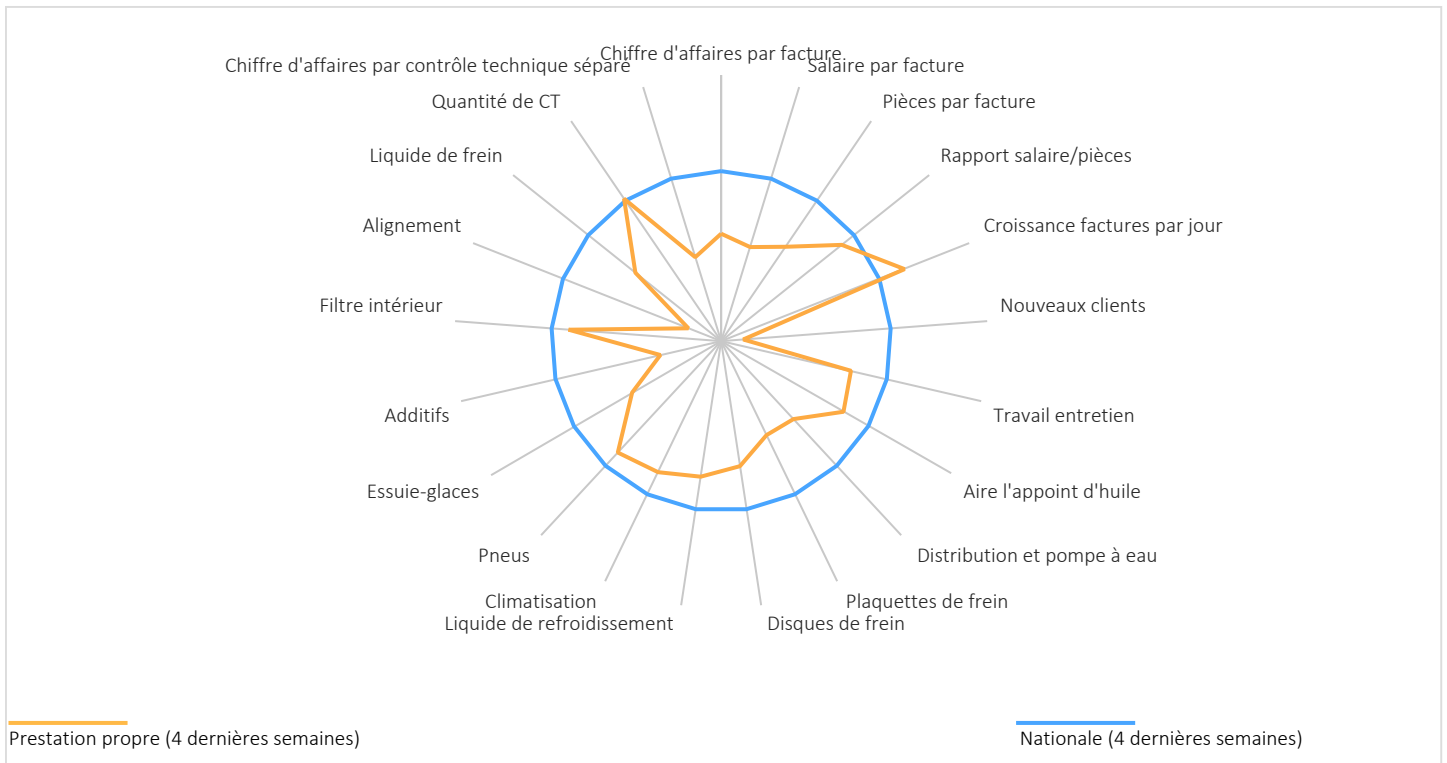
Chiffre d'affaires par facture
Salaire par facture
Pièces par facture
Rapport salaire/pièces
Croissance factures par jour
Nouveaux clients
Travail entretien
Aire l'appoint d'huile
Distribution et pompe à eau
Plaquettes de frein
Disques de frein
Liquide de refroidissement
Climatisation
Pneus
Essuie-glaces
Additifs
Filtre intérieur
Alignement
Liquide de frein
Quantité de CT
Chiffre d'affaires par contrôle technique séparé

Prestation propre (4 dernières semaines)
Nationale (4 dernières semaines)